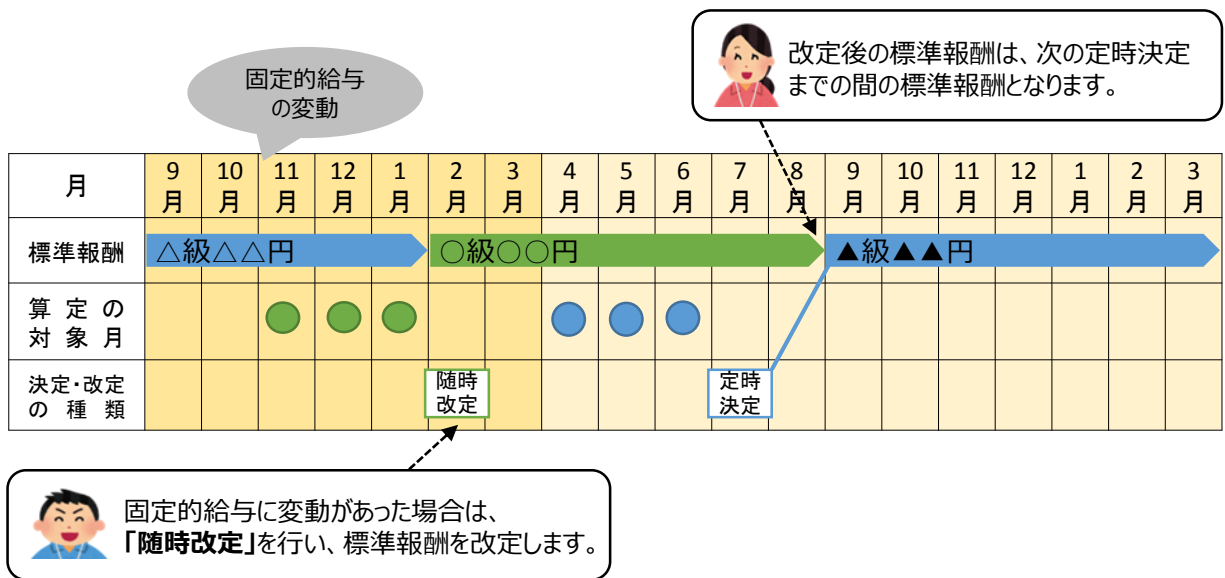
改定後の標準報酬は、次の定時決定までの間の標準報酬となります。

固定的給与の変動

| 月 | 9月 | 10月 | 11月 | 12月 | 1月 | 2月 | 3月 | 4月 | 5月 | 6月 | 7月 | 8月 | 9月 | 10月 | 11月 | 12月 | 1月 | 2月 | 3月 |
|---|---|---|---|---|---|---|---|---|---|---|---|---|---|---|---|---|---|---|---|
| 標準報酬 | △級△△円 | | | | | ○級○○円 | | | | | | | ▲級▲▲円 | | | | | | |
| 算定の対象月 | | | | | | | | | | | | | | | | | | | |
| 決定・改定の種類 | | | | | | 随時改定 | | | | | 定時決定 | | | | | | | | |

固定的給与に変動があった場合は、「随時改定」を行い、標準報酬を改定します。